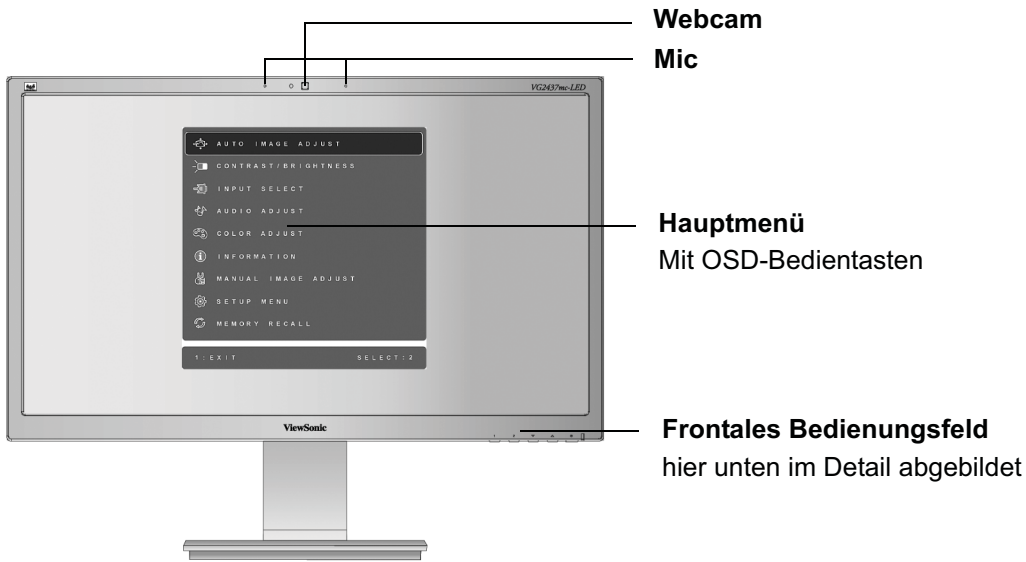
Webcam
Mic

VG2437mc-LED

AUTO IMAGE ADJUST
CONTRAST/BRIGHTNESS
INPUT SELECT
AUDIO ADJUST
COLOR ADJUST
INFORMATION
MANUAL IMAGE ADJUST
SETUP MENU
MEMORY RECALL

1:EXIT
SELECT:2

Hauptmenü
Mit OSD-Bedientasten

ViewSonic

Frontales Bedienungsfeld
hier unten im Detail abgebildet